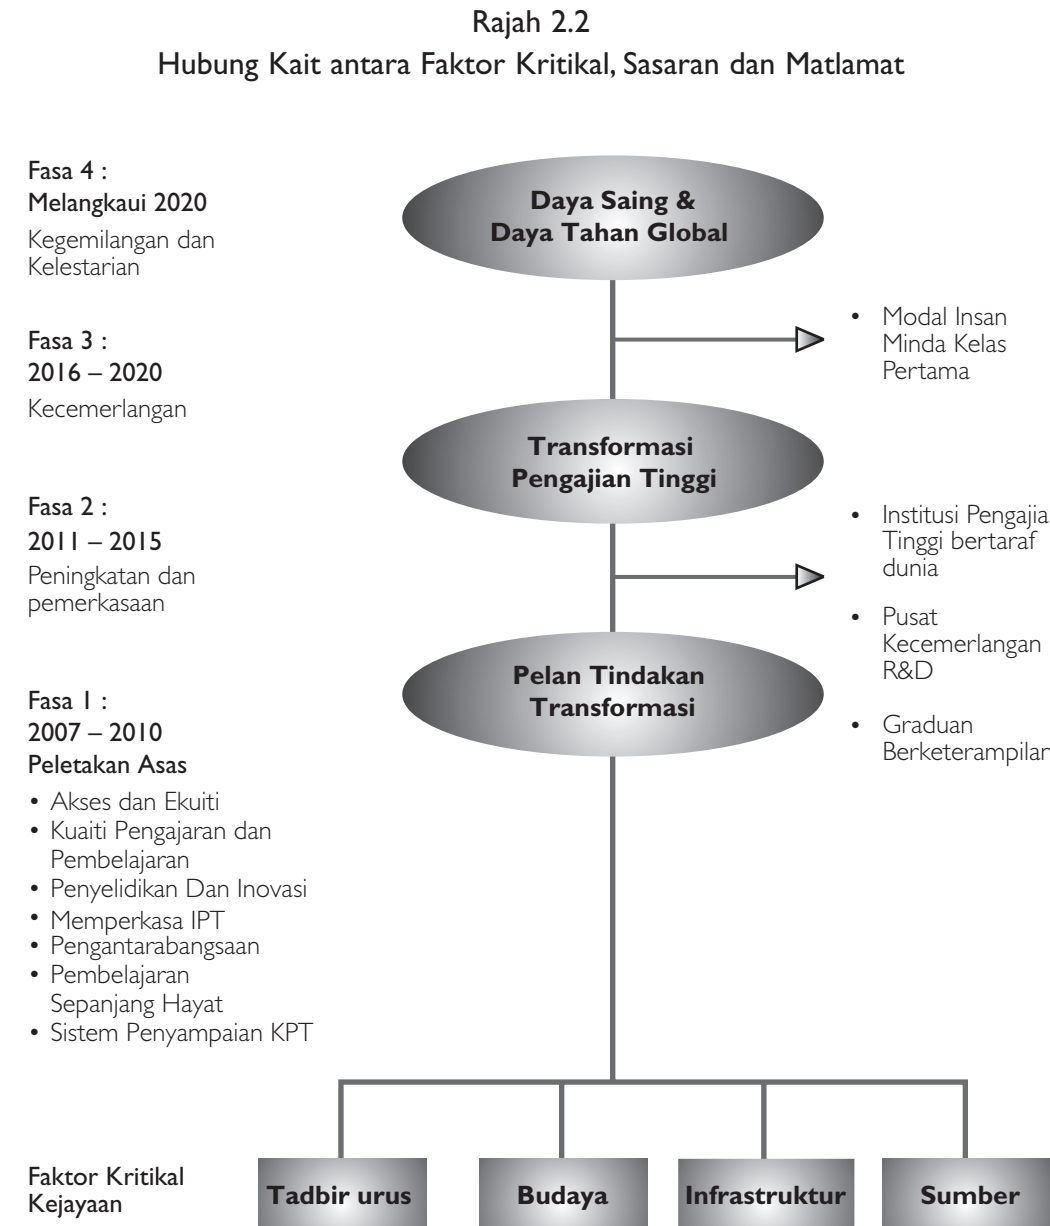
Rajah 2.2
Hubung Kait antara Faktor Kritikal, Sasaran dan Matlamat

Fasa 4 :
Melangkaui 2020
Kegemilangan dan Kelestarian

Daya Saing & Daya Tahan Global

• Modal Insan Minda Kelas Pertama

Fasa 3 :
2016 – 2020
Kecemerlangan

Transformasi Pengajian Tinggi

Fasa 2 :
2011 – 2015
Peningkatan dan pemerkasaan

• Institusi Pengajia Tinggi bertaraf dunia

• Pusat Kecemerlangan R&D

• Graduan Berketerampilar

Pelan Tindakan Transformasi

Fasa 1 :
2007 – 2010
Peletakan Asas
• Akses dan Ekuiti
• Kuaiti Pengajaran dan Pembelajaran
• Penyelidikan Dan Inovasi
• Memperkasa IPT
• Pengantarabangsaan
• Pembelajaran Sepanjang Hayat
• Sistem Penyampaian KPT

Faktor Kritikal Kejayaan

Tadbir urus

Budaya

Infrastruktur

Sumber